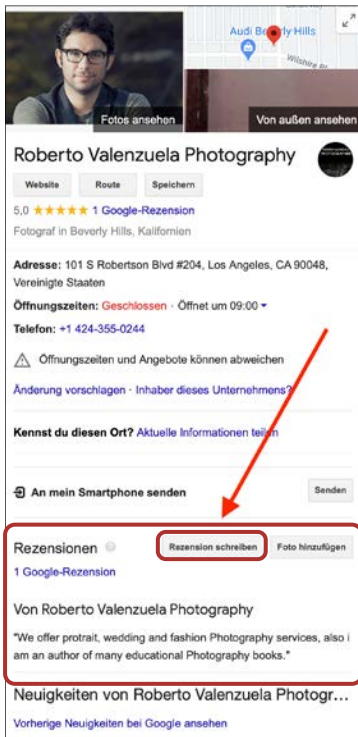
Audi Beverly Hills
Wilshire Bl

Fotos ansehen
Von außen ansehen

Roberto Valenzuela Photography

Website
Route
Speichern

5,0 ★★★★★ 1 Google-Rezension

Fotograf in Beverly Hills, Kalifornien

Adresse: 101 S Robertson Blvd #204, Los Angeles, CA 90048, Vereinigte Staaten

Öffnungszeiten: Geschlossen · Öffnet um 09:00

Telefon: +1 424-355-0244

Öffnungszeiten und Angebote können abweichen

Änderung vorschlagen · Inhaber dieses Unternehmens?

Kennst du diesen Ort? Aktuelle Informationen teilen

An mein Smartphone senden
Senden

Rezensionen
Rezension schreiben
Foto hinzufügen

1 Google-Rezension

Von Roberto Valenzuela Photography

"We offer protrait, wedding and fashion Photography services, also i am an author of many educational Photography books."

Neuigkeiten von Roberto Valenzuela Photogr…

Vorherige Neuigkeiten bei Google ansehen